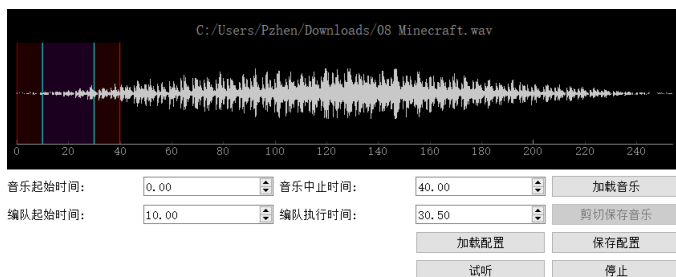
C:/Users/Pzhen/Downloads/08 Minecraft.wav

0 20 40 60 80 100 120 140 160 180 200 220 240

音乐起始时间: 0.00 音乐中止时间: 40.00 加载音乐

编队起始时间: 10.00 编队执行时间: 30.50 剪切保存音乐

加载配置 保存配置

试听 停止